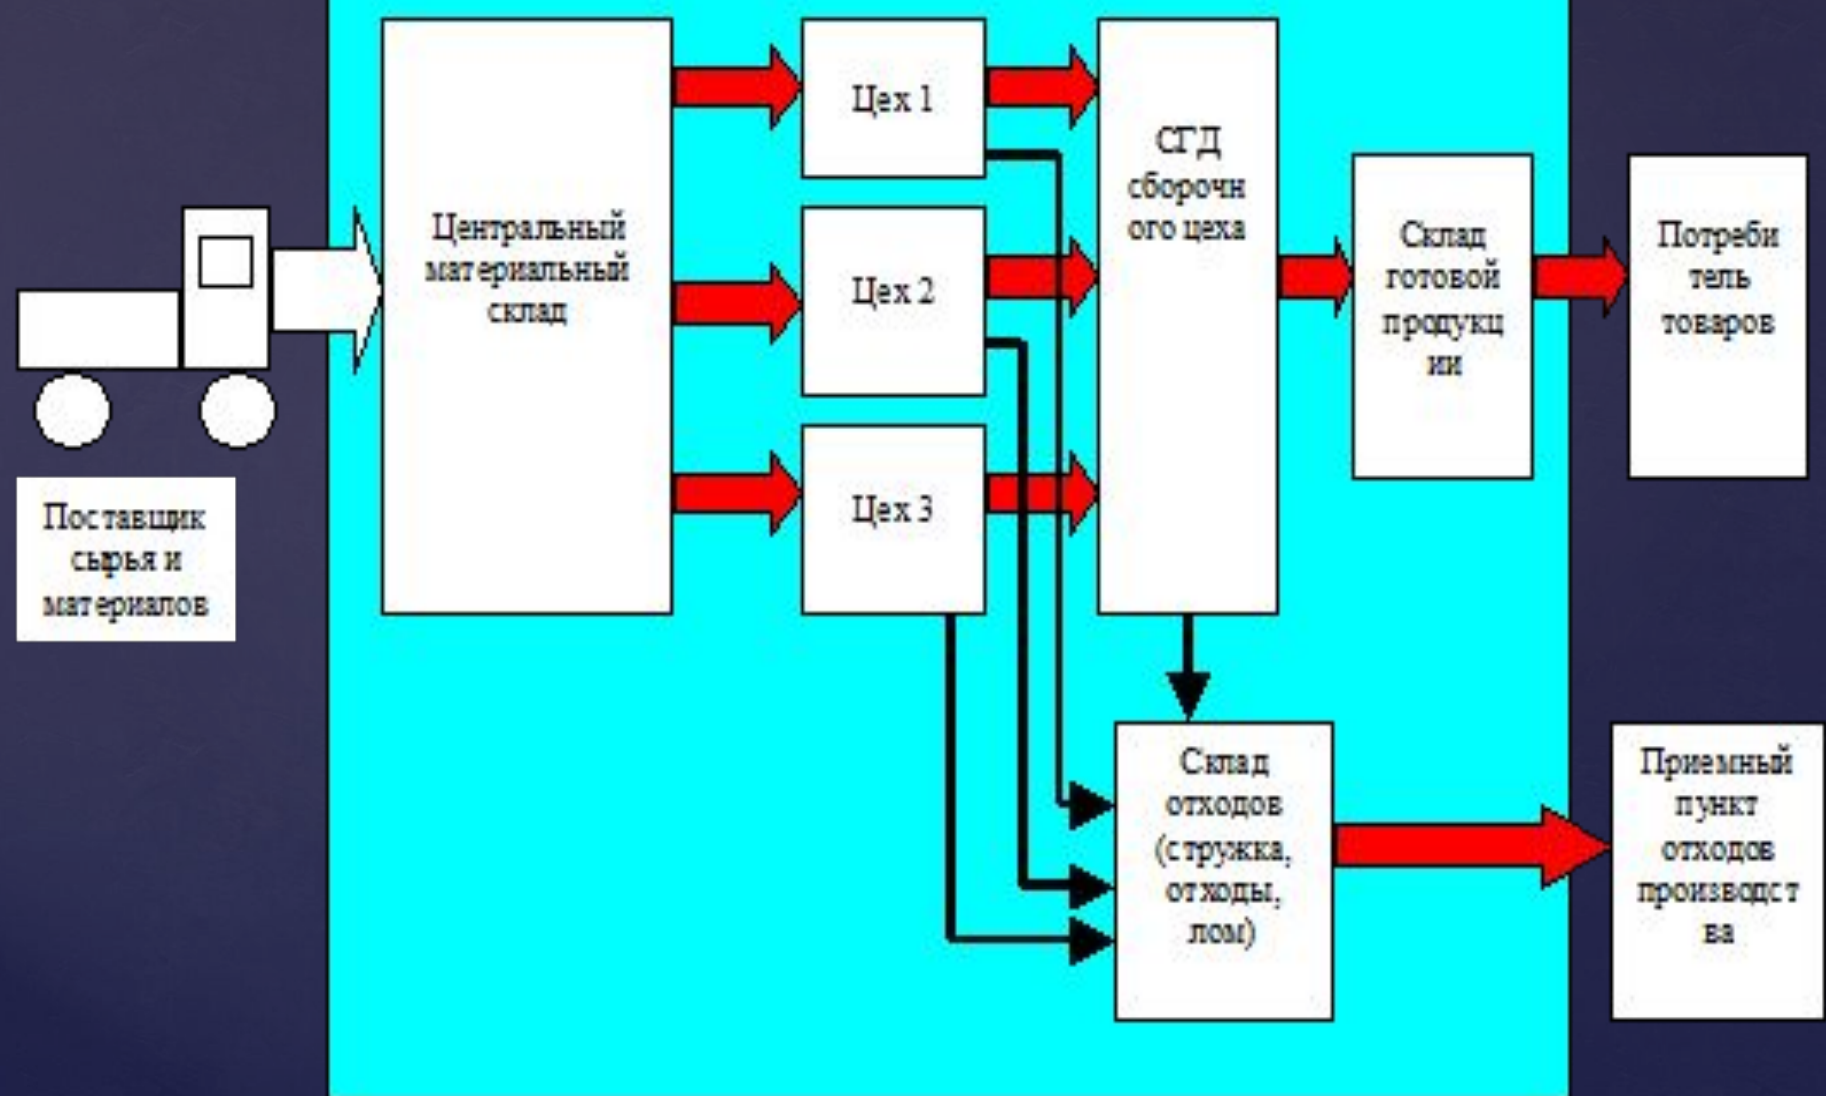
Поставщик сырья и материалов

Центральный материальный склад

Цех 1

Цех 2

Цех 3

СГД сборочного цеха

Склад готовой продукции

Потребитель товаров

Склад отходов (стружка, отходы, лом)

Приемный пункт отходов производства